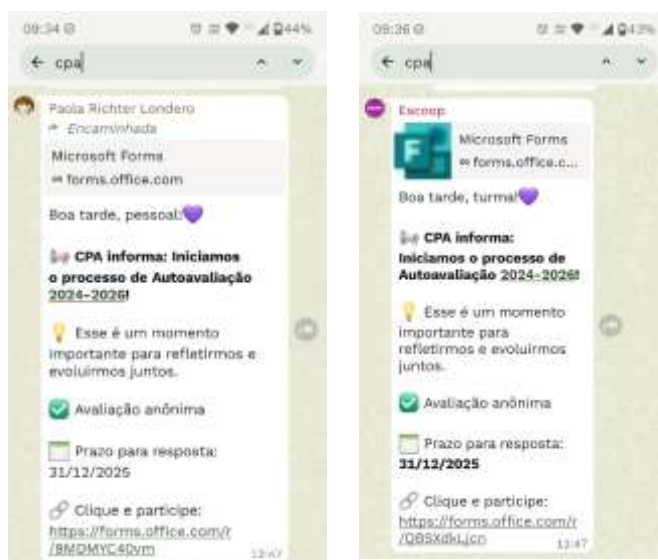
09:34 44%

← cpa

Paola Richter Londero

Encaminhada

Microsoft Forms

forms.office.com

Boa tarde, pessoal!

CPA informa: Iniciamos o processo de Autoavaliação 2024-2026!

Esse é um momento importante para refletirmos e evoluirmos juntos.

Avaliação anônima

Prazo para resposta: 31/12/2025

Clique e participe: https://forms.office.com/r/8MDMYC4Dvm

12:47

09:36 43%

← cpa

Escoop

Microsoft Forms

forms.office.c...

Boa tarde, turma!

CPA informa: Iniciamos o processo de Autoavaliação 2024-2026!

Esse é um momento importante para refletirmos e evoluirmos juntos.

Avaliação anônima

Prazo para resposta: 31/12/2025

Clique e participe: https://forms.office.com/r/Q8SXdkLjcn

12:47